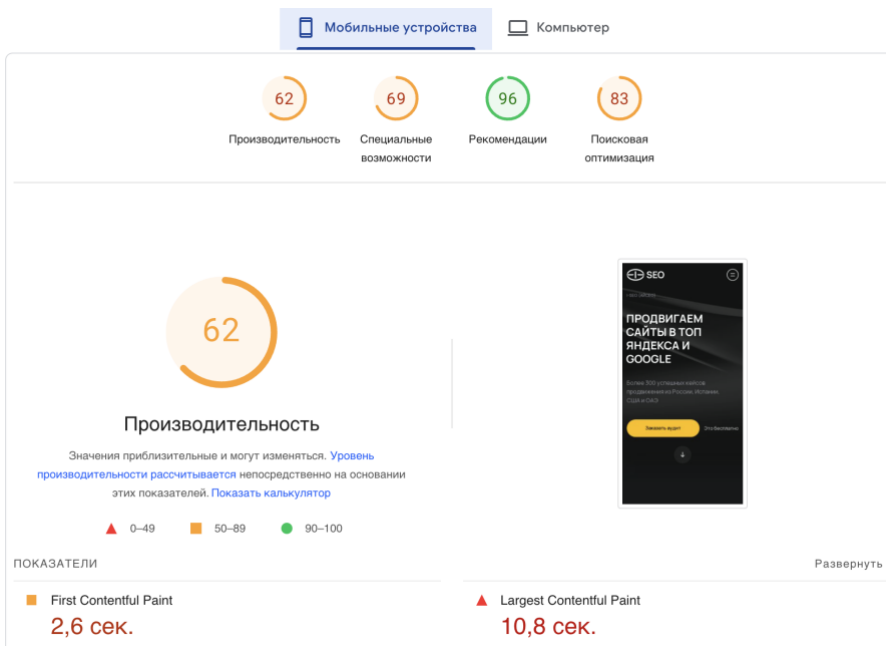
Мобильные устройства   Компьютер

62
Производительность

69
Специальные возможности

96
Рекомендации

83
Поисковая оптимизация

62

Производительность

Значения приблизительные и могут изменяться. Уровень производительности рассчитывается непосредственно на основании этих показателей. Показать калькулятор

0–49   50–89   90–100

SEO

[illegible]

ПРОДВИГАЕМ САЙТЫ В ТОП ЯНДЕКСА И GOOGLE

Более 300 успешных кейсов продвижения из России, Испании, США и ОАЭ

Заказать аудит   Это бесплатно

ПОКАЗАТЕЛИ   Развернуть

First Contentful Paint
2,6 сек.

Largest Contentful Paint
10,8 сек.